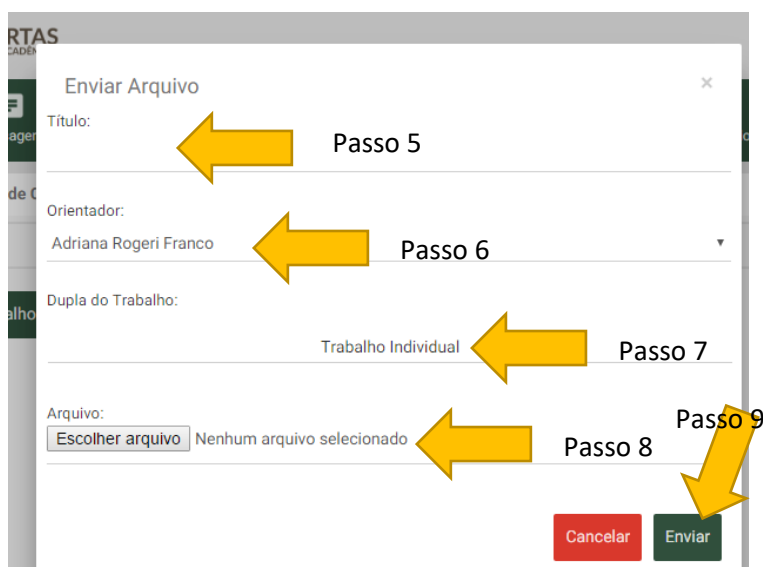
RTAS
CADÊ

Enviar Arquivo

×

Título:

Passo 5

Orientador:

Adriana Rogeri Franco

Passo 6

Dupla do Trabalho:

Trabalho Individual

Passo 7

Arquivo:

Escolher arquivo Nenhum arquivo selecionado

Passo 8

Passo 9

Cancelar

Enviar